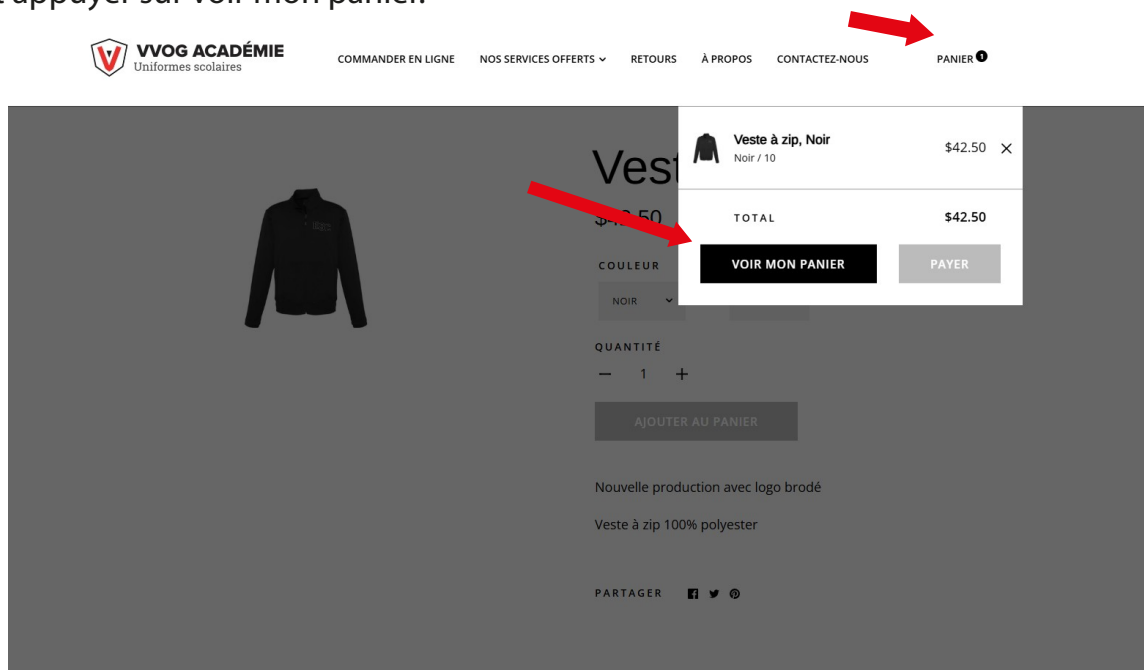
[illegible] appuyer sur voir mon panier.

VVOG ACADÉMIE
Uniformes scolaires

COMMANDER EN LIGNE   NOS SERVICES OFFERTS   RETOURS   À PROPOS   CONTACTEZ-NOUS   PANIER 1

Vest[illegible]

$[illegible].50

COULEUR

NOIR

QUANTITÉ

− 1 +

AJOUTER AU PANIER

Nouvelle production avec logo brodé

Veste à zip 100% polyester

PARTAGER

Veste à zip, Noir
Noir / 10
$42.50

TOTAL $42.50

VOIR MON PANIER   PAYER